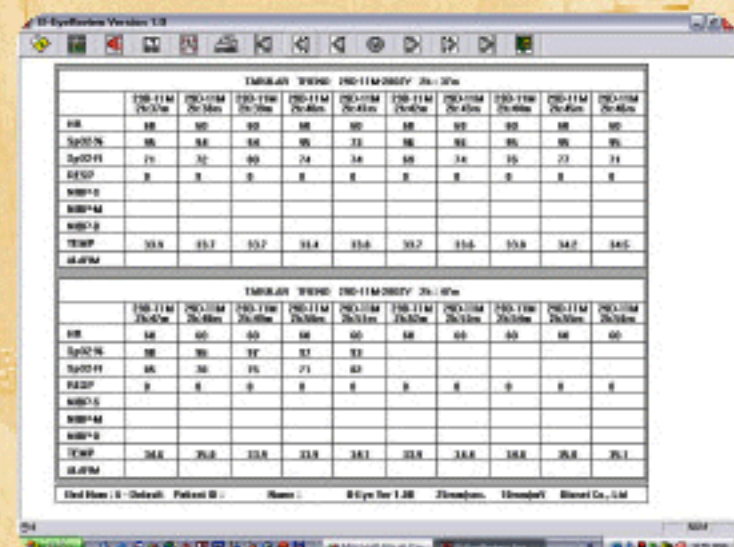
B-EyeReview Version 1.0

TABULAR TREND 29D-11M-2007Y 2h:37m

| | 29D-11M 2h:37m | 29D-11M 2h:38m | 29D-11M 2h:39m | 29D-11M 2h:40m | 29D-11M 2h:41m | 29D-11M 2h:42m | 29D-11M 2h:43m | 29D-11M 2h:44m | 29D-11M 2h:45m | 29D-11M 2h:46m |
|---|---|---|---|---|---|---|---|---|---|---|
| HR | 60 | 60 | 60 | 60 | 60 | 60 | 60 | 60 | 60 | 60 |
| SpO2% | 95 | 94 | 94 | 95 | 73 | 96 | 96 | 95 | 95 | 95 |
| SpO2-H | 71 | 72 | 60 | 74 | 74 | 68 | 74 | 75 | 77 | 71 |
| RESP | 0 | 0 | 0 | 0 | 0 | 0 | 0 | 0 | 0 | 0 |
| NIBP-S | | | | | | | | | | |
| NIBP-M | | | | | | | | | | |
| NIBP-D | | | | | | | | | | |
| TEMP | 33.5 | 33.7 | 33.7 | 33.4 | 33.6 | 33.7 | 33.6 | 33.6 | 34.2 | 34.5 |
| ALARM | | | | | | | | | | |

TABULAR TREND 29D-11M-2007Y 2h:47m

| | 29D-11M 2h:47m | 29D-11M 2h:48m | 29D-11M 2h:49m | 29D-11M 2h:50m | 29D-11M 2h:51m | 29D-11M 2h:52m | 29D-11M 2h:53m | 29D-11M 2h:54m | 29D-11M 2h:55m | 29D-11M 2h:56m |
|---|---|---|---|---|---|---|---|---|---|---|
| HR | 60 | 60 | 60 | 60 | 60 | 60 | 60 | 60 | 60 | 60 |
| SpO2% | 98 | 96 | 97 | 97 | 93 | | | | | |
| SpO2-H | 65 | 70 | 75 | 71 | 63 | | | | | |
| RESP | 0 | 0 | 0 | 0 | 0 | 0 | 0 | 0 | 0 | 0 |
| NIBP-S | | | | | | | | | | |
| NIBP-M | | | | | | | | | | |
| NIBP-D | | | | | | | | | | |
| TEMP | 34.6 | 35.0 | 33.8 | 33.9 | 34.1 | 33.9 | 34.6 | 34.8 | 35.0 | 35.1 |
| ALARM | | | | | | | | | | |

Bed Num : 5 - Default Patient ID : Name : B-Eye Ser 1.00 25mm/sec. 10mm/mV Bionet Co., Ltd

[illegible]